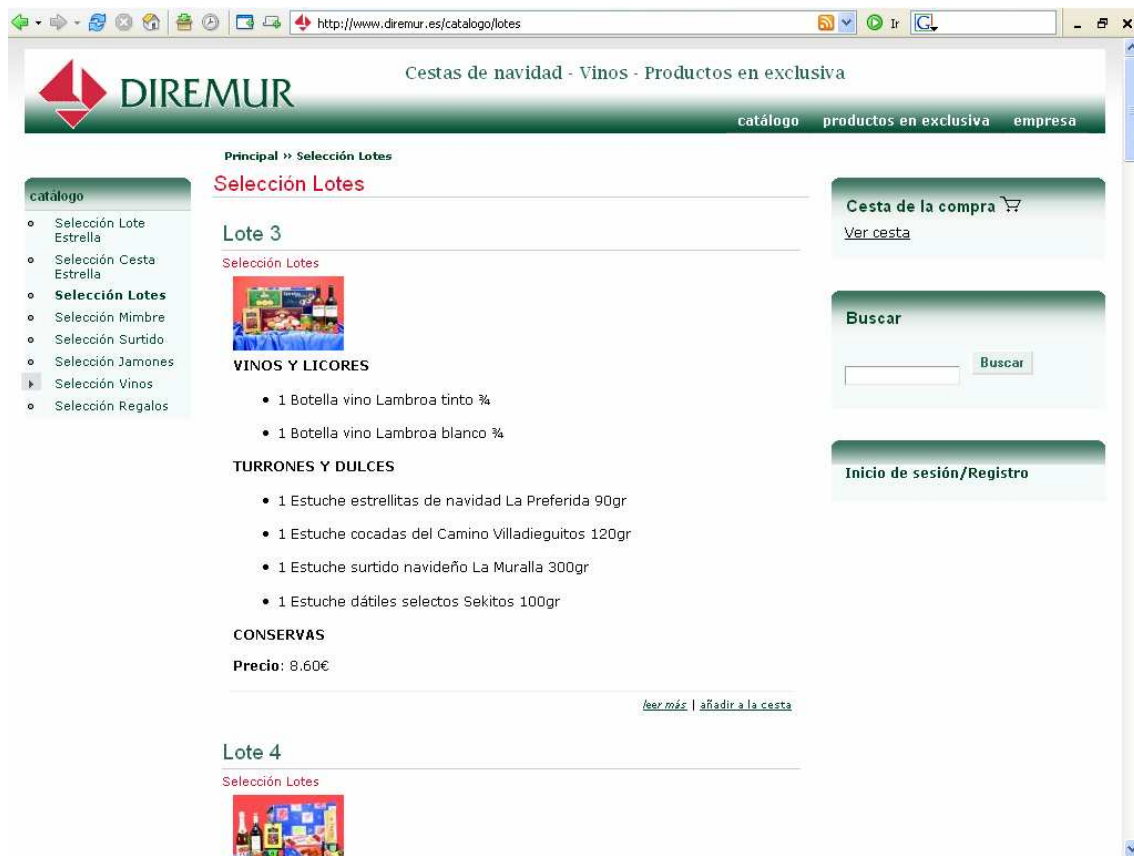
http://www.diremur.es/catalogo/lotes

Ir

DIREMUR

Cestas de navidad - Vinos - Productos en exclusiva

catálogo productos en exclusiva empresa

Principal » Selección Lotes

catálogo
- Selección Lote Estrella
- Selección Cesta Estrella
- Selección Lotes
- Selección Mimbre
- Selección Surtido
- Selección Jamones
- Selección Vinos
- Selección Regalos

Selección Lotes

Lote 3

Selección Lotes

VINOS Y LICORES

- 1 Botella vino Lambroa tinto ¾
- 1 Botella vino Lambroa blanco ¾

TURRONES Y DULCES

- 1 Estuche estrellitas de navidad La Preferida 90gr
- 1 Estuche cocadas del Camino Villadieguitos 120gr
- 1 Estuche surtido navideño La Muralla 300gr
- 1 Estuche dátiles selectos Sekitos 100gr

CONSERVAS

Precio: 8.60€

leer más | añadir a la cesta

Lote 4

Selección Lotes

Cesta de la compra

Ver cesta

Buscar

Buscar

Inicio de sesión/Registro